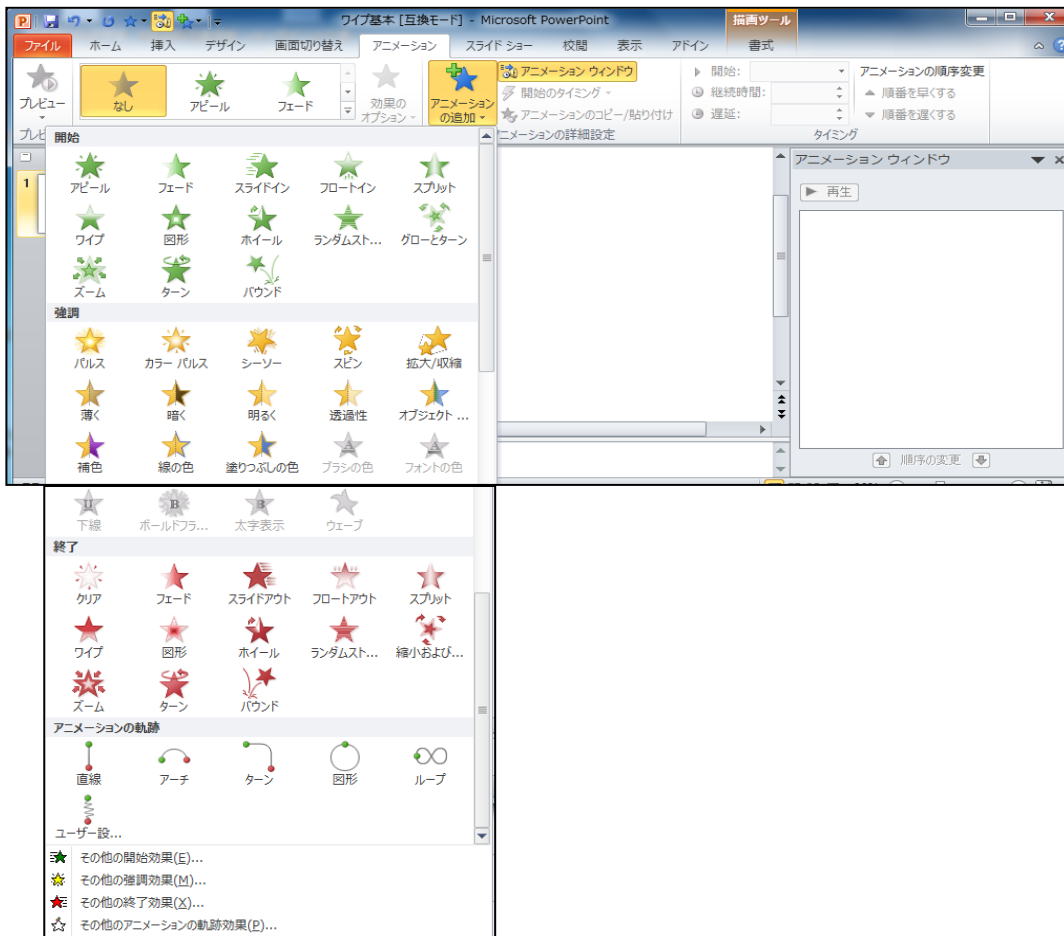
ワイプ基本 [互換モード] - Microsoft PowerPoint

描画ツール

ファイル ホーム 挿入 デザイン 画面切り替え アニメーション スライド ショー 校閲 表示 アドイン 書式

プレビュー

なし アピール フェード

効果のオプション

アニメーションの追加

アニメーション ウィンドウ
開始のタイミング
アニメーションのコピー/貼り付け
アニメーションの詳細設定

開始:
継続時間:
遅延:
タイミング

アニメーションの順序変更
順番を早くする
順番を遅くする

アニメーション ウィンドウ

再生

順序の変更

開始
アピール フェード スライドイン フロートイン スプリット
ワイプ 図形 ホイール ランダムスト... グローとターン
ズーム ターン バウンド

強調
パルス カラー パルス シーソー スピン 拡大/収縮
薄く 暗く 明るく 透過性 オブジェクト ...
補色 線の色 塗りつぶしの色 ブラシの色 フォントの色
下線 ボールドフラ... 太字表示 ウェーブ

終了
クリア フェード スライドアウト フロートアウト スプリット
ワイプ 図形 ホイール ランダムスト... 縮小および...
ズーム ターン バウンド

アニメーションの軌跡
直線 アーチ ターン 図形 ループ
ユーザー設...

その他の開始効果(E)...
その他の強調効果(M)...
その他の終了効果(X)...
その他のアニメーションの軌跡効果(P)...